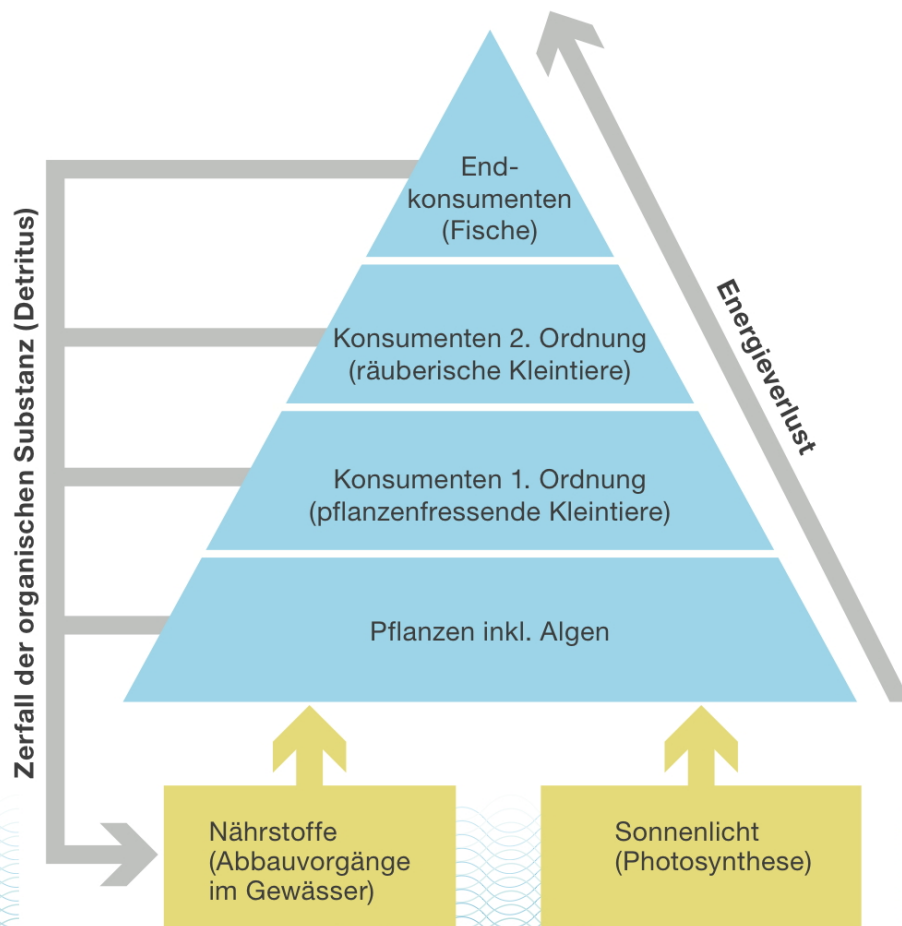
Zerfall der organischen Substanz (Detritus)

Endkonsumenten (Fische)

Konsumenten 2. Ordnung (räuberische Kleintiere)

Konsumenten 1. Ordnung (pflanzenfressende Kleintiere)

Pflanzen inkl. Algen

Energieverlust

Nährstoffe (Abbauvorgänge im Gewässer)

Sonnenlicht (Photosynthese)